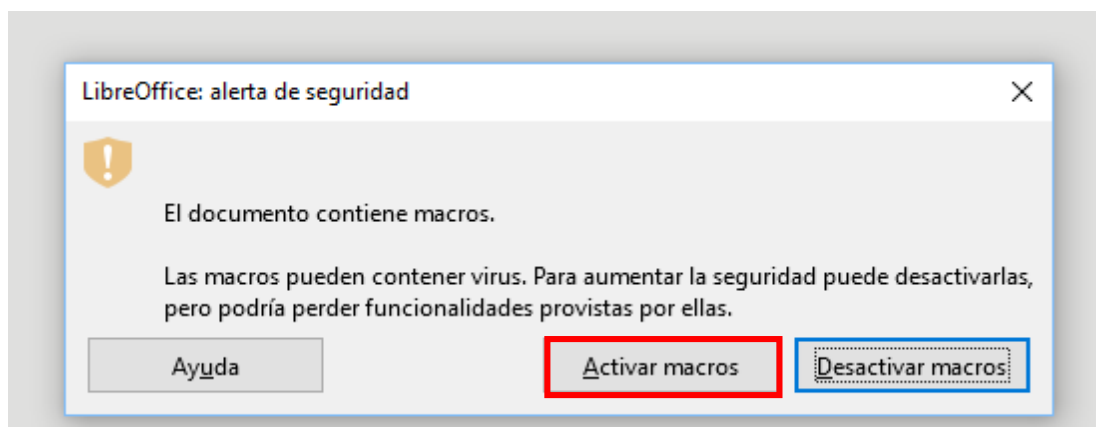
LibreOffice: alerta de seguridad

El documento contiene macros.

Las macros pueden contener virus. Para aumentar la seguridad puede desactivarlas, pero podría perder funcionalidades provistas por ellas.

Ayuda

Activar macros

Desactivar macros